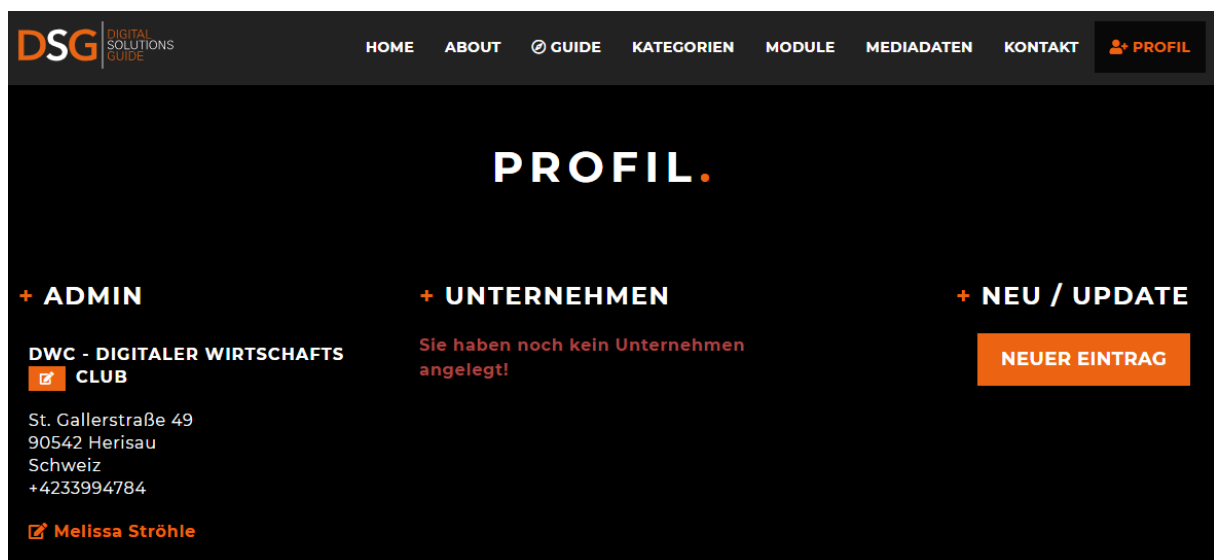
DSG DIGITAL SOLUTIONS GUIDE

HOME ABOUT GUIDE KATEGORIEN MODULE MEDIADATEN KONTAKT PROFIL

PROFIL.

+ ADMIN

DWC - DIGITALER WIRTSCHAFTS CLUB

St. Gallerstraße 49
90542 Herisau
Schweiz
+4233994784

Melissa Ströhle

+ UNTERNEHMEN

Sie haben noch kein Unternehmen angelegt!

+ NEU / UPDATE

NEUER EINTRAG